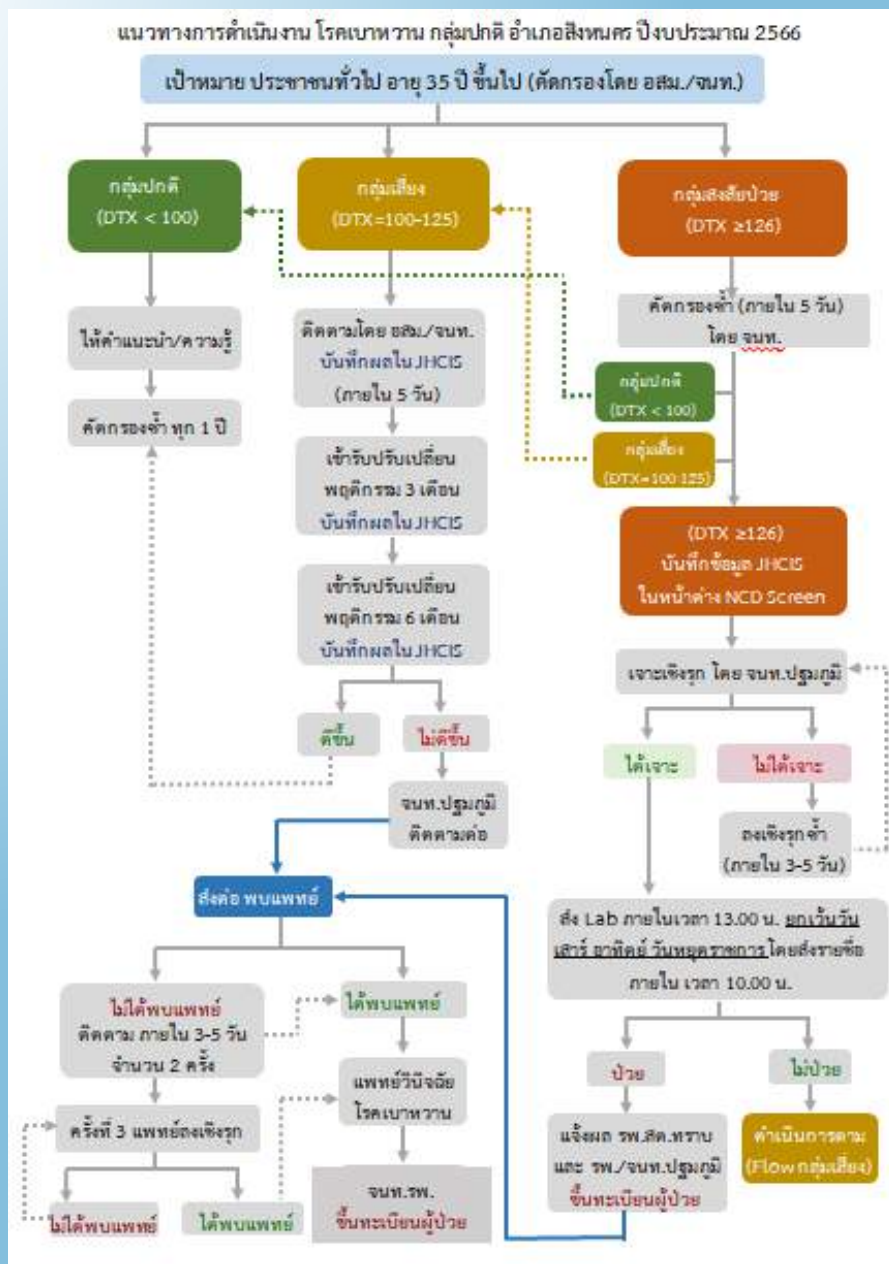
แนวทางการดำเนินงาน โรคเบาหวาน กลุ่มปกติ อำเภอสิงหนคร ปีงบประมาณ 2566

เป้าหมาย ประชาชนทั่วไป อายุ 35 ปี ขึ้นไป (คัดกรองโดย อสม./จนท.)

กลุ่มปกติ (DTX < 100)

กลุ่มเสี่ยง (DTX=100-125)

กลุ่มสงสัยป่วย (DTX ≥126)

ให้คำแนะนำ/ความรู้

คัดกรองซ้ำ ทุก 1 ปี

ติดตามโดย อสม./จนท. บันทึกผลใน JHCIS (ภายใน 5 วัน)

เข้ารับปรับเปลี่ยนพฤติกรรม 3 เดือน บันทึกผลใน JHCIS

เข้ารับปรับเปลี่ยนพฤติกรรม 6 เดือน บันทึกผลใน JHCIS

ดีขึ้น

ไม่ดีขึ้น

จนท.ปฐมภูมิ ติดตามต่อ

คัดกรองซ้ำ (ภายใน 5 วัน) โดย จนท.

กลุ่มปกติ (DTX < 100)

กลุ่มเสี่ยง (DTX=100-125)

(DTX ≥126) บันทึกข้อมูล JHCIS ในหน้าต่าง NCD Screen

เจาะเชิงรุก โดย จนท.ปฐมภูมิ

ได้เจาะ

ไม่ได้เจาะ

ลงเชิงรุกซ้ำ (ภายใน 3-5 วัน)

ส่ง Lab ภายในเวลา 13.00 น. ยกเว้นวันเสาร์ อาทิตย์ วันหยุดราชการ โดยส่งรายชื่อภายใน เวลา 10.00 น.

ป่วย

ไม่ป่วย

แจ้งผล รพ.สต.ทราบ และ รพ./จนท.ปฐมภูมิ ขึ้นทะเบียนผู้ป่วย

ดำเนินการตาม (Flow กลุ่มเสี่ยง)

ส่งต่อ พบแพทย์

ไม่ได้พบแพทย์ ติดตาม ภายใน 3-5 วัน จำนวน 2 ครั้ง

ได้พบแพทย์

แพทย์วินิจฉัย โรคเบาหวาน

ครั้งที่ 3 แพทย์ลงเชิงรุก

จนท.รพ. ขึ้นทะเบียนผู้ป่วย

ไม่ได้พบแพทย์

ได้พบแพทย์